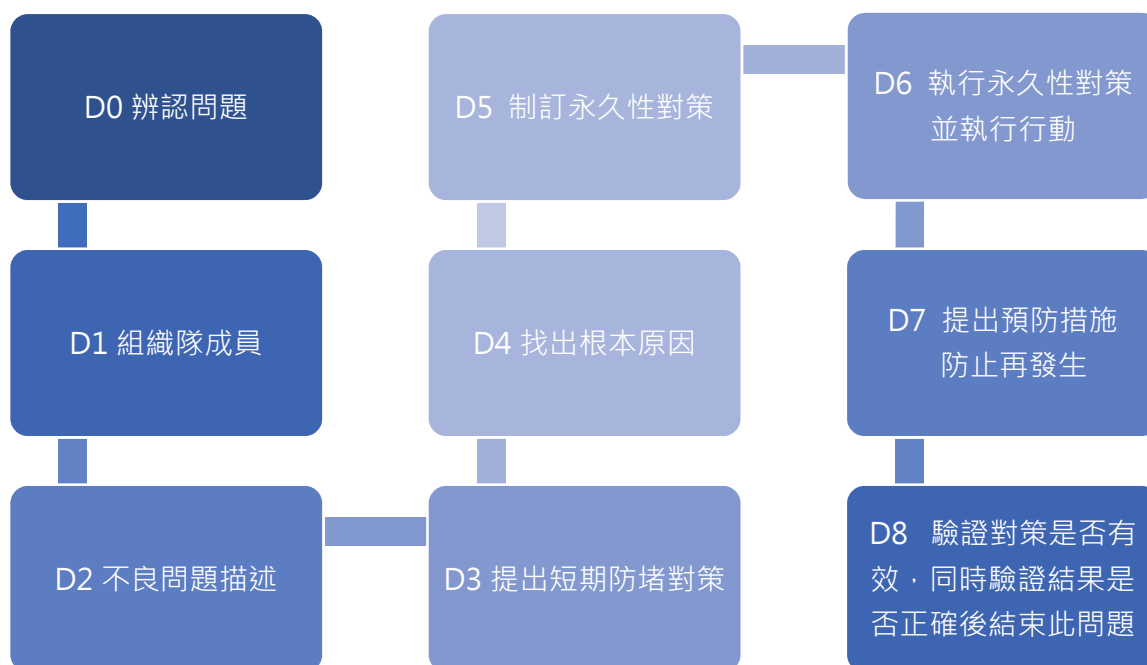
D0 辨認問題

D1 組織隊成員

D2 不良問題描述

D3 提出短期防堵對策

D4 找出根本原因

D5 制訂永久性對策

D6 執行永久性對策並執行行動

D7 提出預防措施防止再發生

D8 驗證對策是否有效，同時驗證結果是否正確後結束此問題